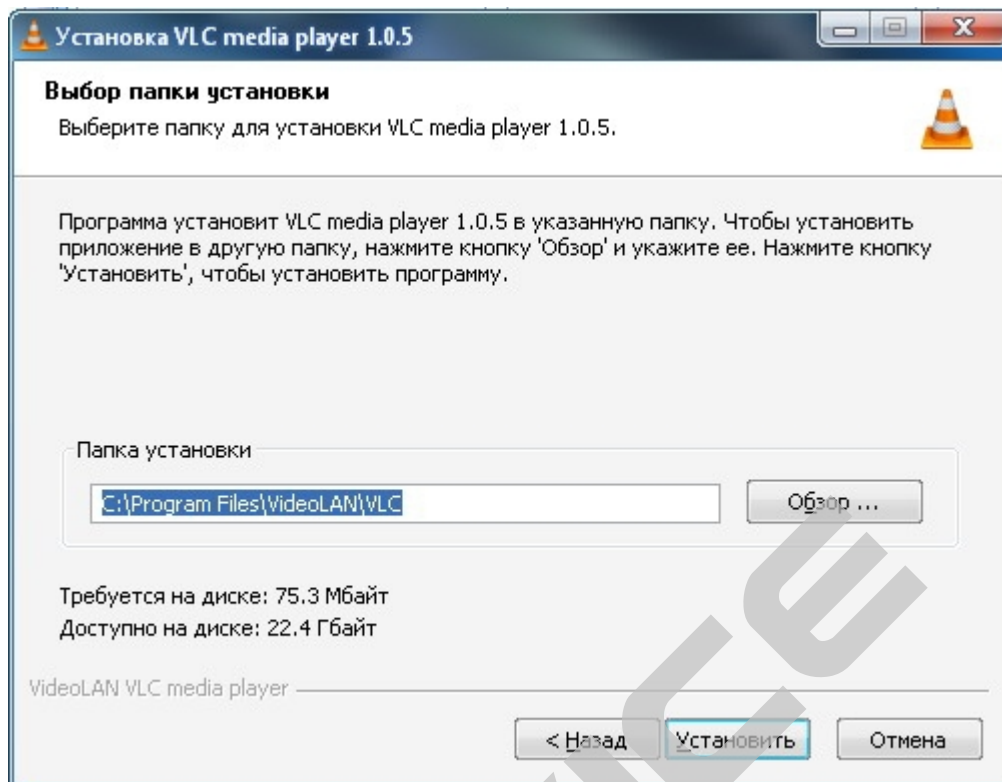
Установка VLC media player 1.0.5

Выбор папки установки
Выберите папку для установки VLC media player 1.0.5.

Программа установит VLC media player 1.0.5 в указанную папку. Чтобы установить приложение в другую папку, нажмите кнопку 'Обзор' и укажите ее. Нажмите кнопку 'Установить', чтобы установить программу.

Папка установки
C:\Program Files\VideoLAN\VLC
Обзор ...

Требуется на диске: 75.3 Мбайт
Доступно на диске: 22.4 Гбайт

VideoLAN VLC media player

< Назад
Установить
Отмена